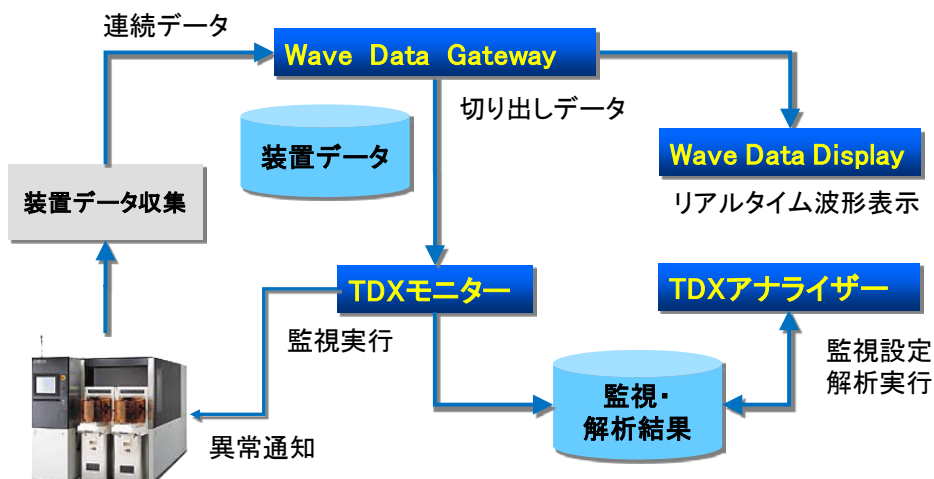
連続データ

Wave Data Gateway

切り出しデータ

装置データ

Wave Data Display

リアルタイム波形表示

装置データ収集

TDXモニター

TDXアナライザー

監視実行

監視設定
解析実行

監視・
解析結果

異常通知